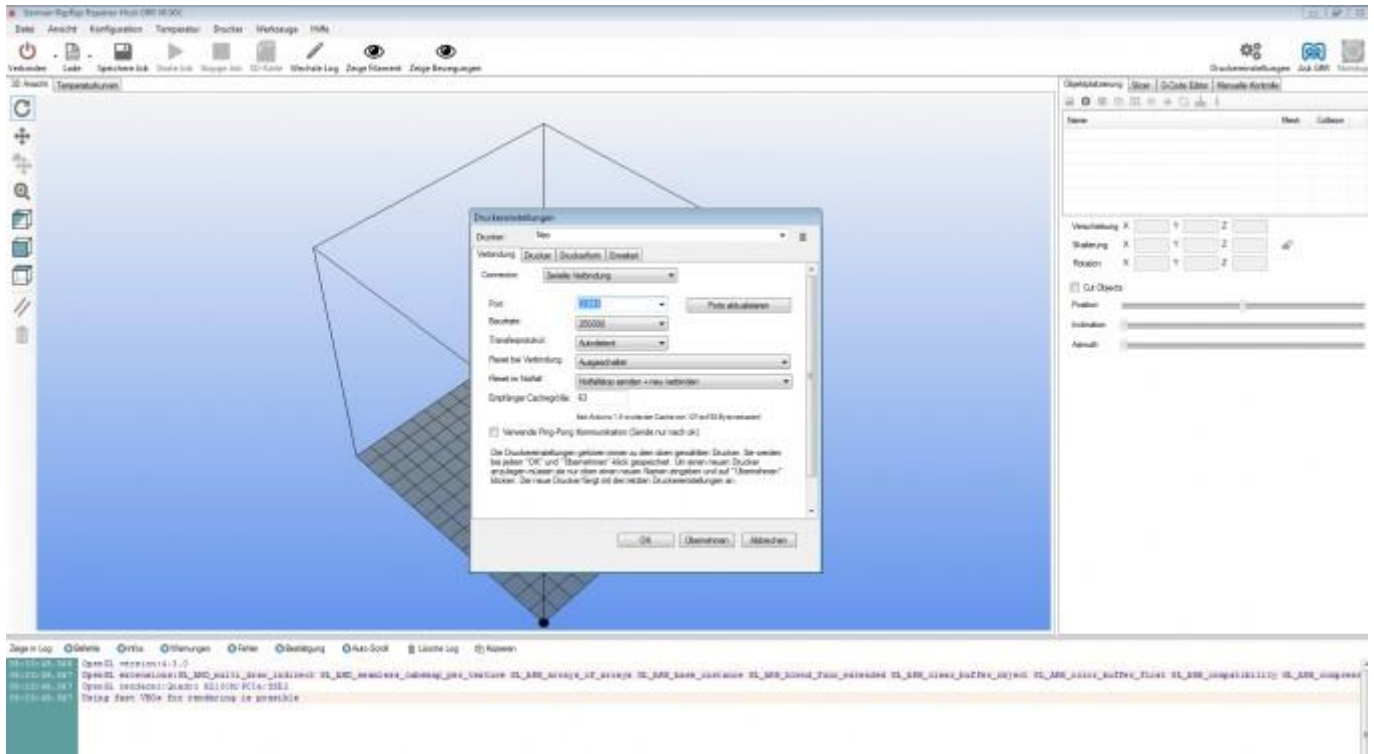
Stimmer RepRap Repetier-Host ORF V0.90C

Datei Ansicht Konfiguration Temperatur Drucker Werkzeuge Hilfe

Verbinden Lade Speichere Job Starte Job Stoppe Job SD-Karte Wechsle Log Zeige Filament Zeige Bewegungen

Druckereinstellungen Job ORF

3D Ansicht Temperaturkurven

Objektplatzierung Slicer G-Code Editor Manuelle Kontrolle

Name Mesh Collision

Verschiebung X Y Z
Skalierung X Y Z
Rotation X Y Z

Cut Objects
Position
Inclination
Azimuth

Druckereinstellungen

Drucker: Neo

Verbindung Drucker Druckerform Erweitert

Connector: Serielle Verbindung

Port: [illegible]
Ports aktualisieren
Baudrate: 250000
Transferprotokoll: Autodetect
Reset bei Verbindung: Ausgeschaltet
Reset im Notfall: Notfallstop senden + neu verbinden
Empfänger Cachegröße: 63

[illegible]

Verwende Ping-Pong Kommunikation (Sende nur nach ok)

Die Druckereinstellungen gehören immer zu dem oben gewählten Drucker. Sie werden bei jedem "OK" und "Übernehmen" klick gespeichert. Um einen neuen Drucker anzulegen müssen sie nur oben einen neuen Namen eingeben und auf "Übernehmen" klicken. Der neue Drucker fängt mit den letzten Druckereinstellungen an.

OK Übernehmen Abbrechen

Zeige in Log Befehle Infos Warnungen Fehler Bestätigung Auto-Scroll Lösche Log Kopieren

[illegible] OpenGL version:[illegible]
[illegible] OpenGL extensions:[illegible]
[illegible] OpenGL renderer:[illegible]
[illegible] Using fast VBOs for rendering is possible